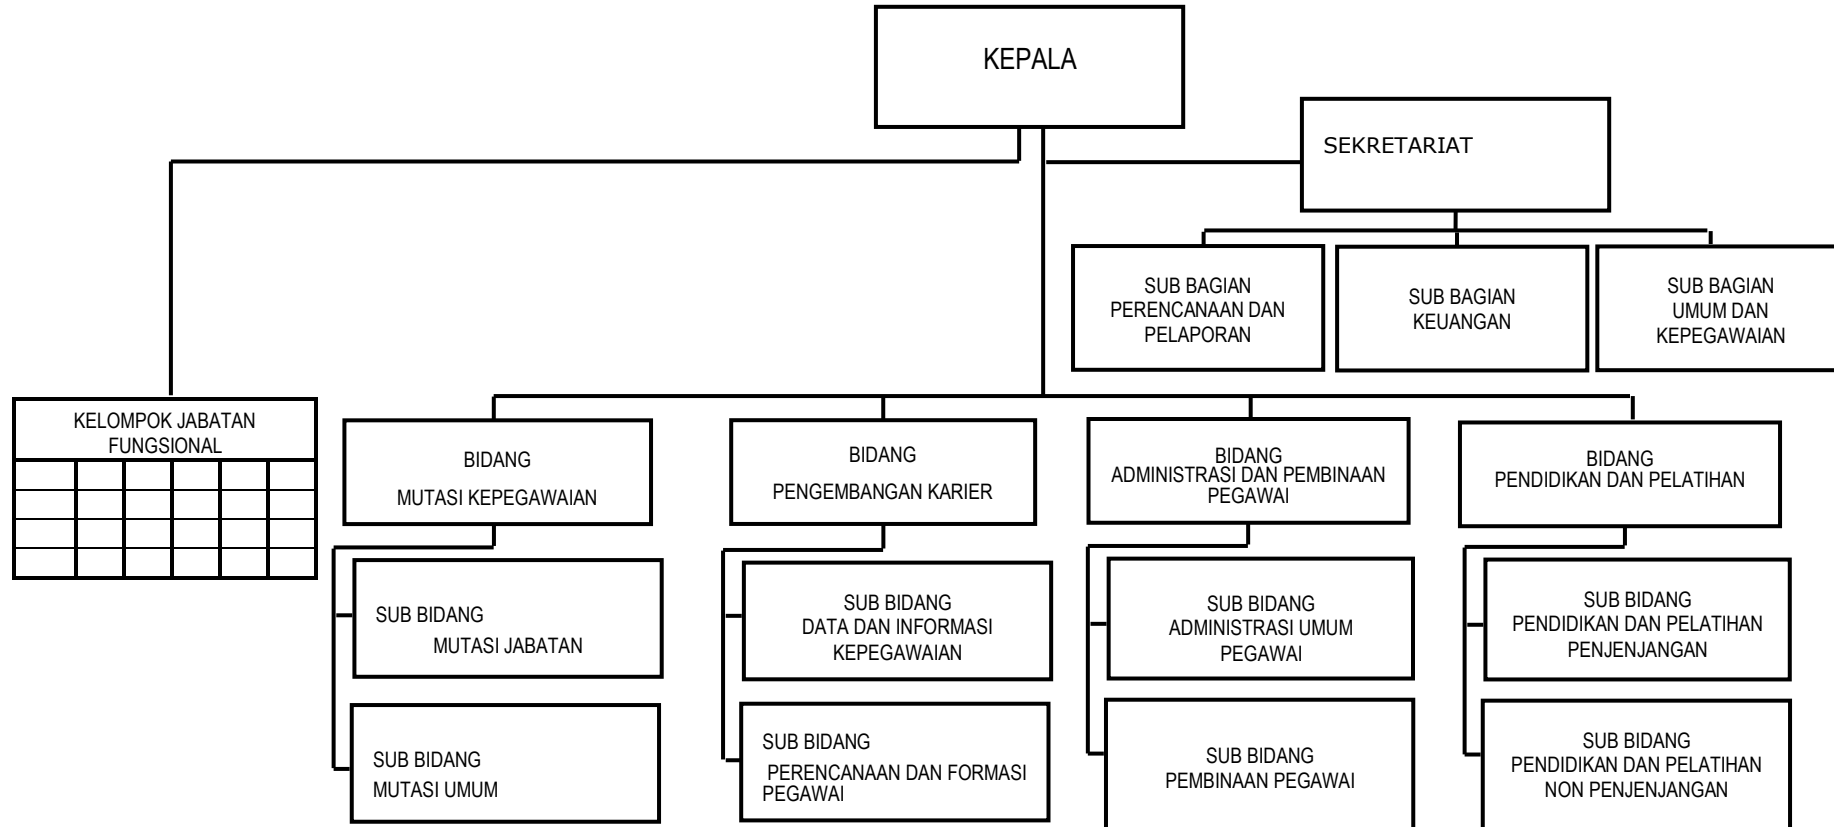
KEPALA

SEKRETARIAT

SUB BAGIAN PERENCANAAN DAN PELAPORAN

SUB BAGIAN KEUANGAN

SUB BAGIAN UMUM DAN KEPEGAWAIAN

KELOMPOK JABATAN FUNGSIONAL

BIDANG MUTASI KEPEGAWAIAN

SUB BIDANG MUTASI JABATAN

SUB BIDANG MUTASI UMUM

BIDANG PENGEMBANGAN KARIER

SUB BIDANG DATA DAN INFORMASI KEPEGAWAIAN

SUB BIDANG PERENCANAAN DAN FORMASI PEGAWAI

BIDANG ADMINISTRASI DAN PEMBINAAN PEGAWAI

SUB BIDANG ADMINISTRASI UMUM PEGAWAI

SUB BIDANG PEMBINAAN PEGAWAI

BIDANG PENDIDIKAN DAN PELATIHAN

SUB BIDANG PENDIDIKAN DAN PELATIHAN PENJENJANGAN

SUB BIDANG PENDIDIKAN DAN PELATIHAN NON PENJENJANGAN